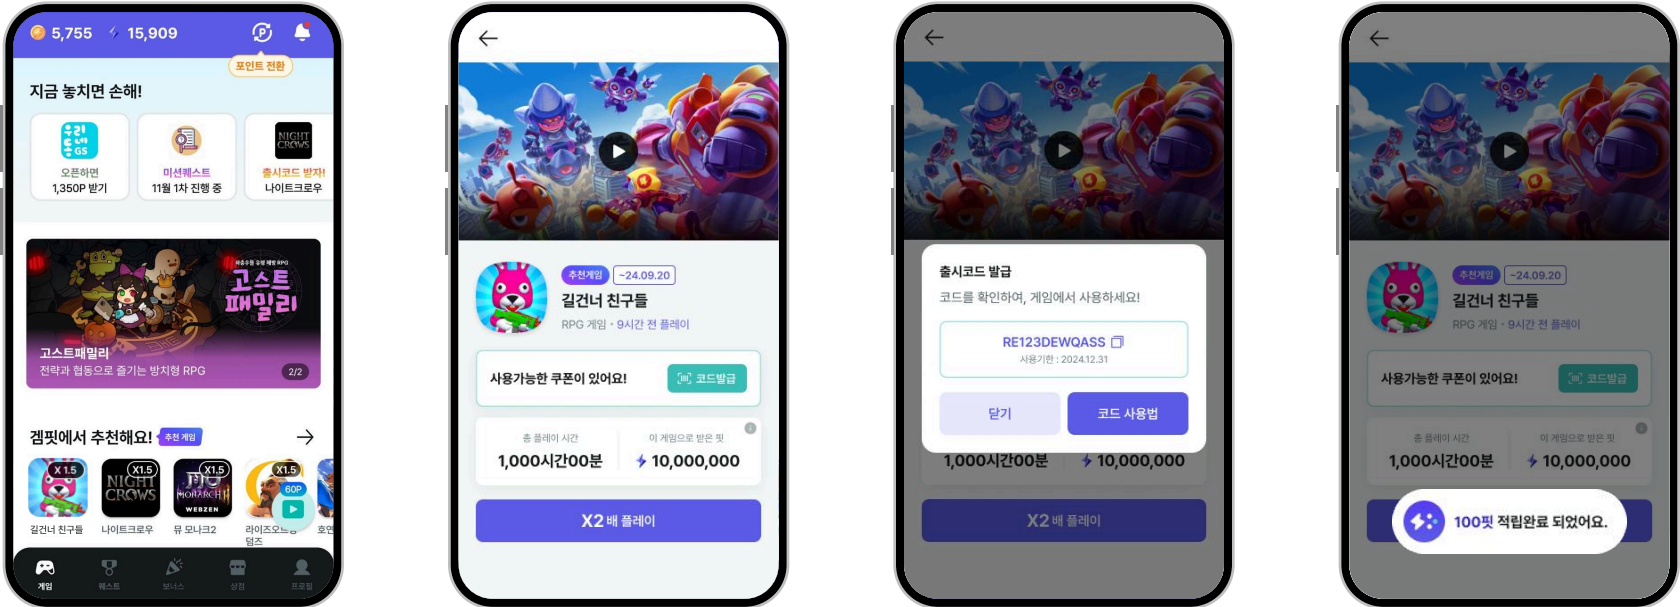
5,755 15,909
포인트 전환
지금 놓치면 손해!
우리동네GS
오픈하면 1,350P 받기
미션퀘스트 11월 1차 진행 중
NIGHT CROWS
출시코드 받자! 나이트크로우
고스트패밀리
고스트패밀리
전략과 협동으로 즐기는 방치형 RPG
2/2
겜핏에서 추천해요!
추천 게임
X1.5
X1.5
X1.5
X1.5
60P
길건너 친구들
나이트크로우
뮤 모나크2
라이즈오브킹덤즈
게임
퀘스트
보너스
상점
프로필

추천게임
~24.09.20
길건너 친구들
RPG 게임 • 9시간 전 플레이
사용가능한 쿠폰이 있어요!
코드발급
총 플레이 시간
1,000시간00분
이 게임으로 받은 핏
10,000,000
X2 배 플레이

출시코드 발급
코드를 확인하여, 게임에서 사용하세요!
RE123DEWQASS
사용기한 : 2024.12.31
닫기
코드 사용법
1,000시간00분
10,000,000
X2 배 플레이

추천게임
~24.09.20
길건너 친구들
RPG 게임 • 9시간 전 플레이
사용가능한 쿠폰이 있어요!
코드발급
총 플레이 시간
1,000시간00분
이 게임으로 받은 핏
10,000,000
100핏 적립완료 되었어요.